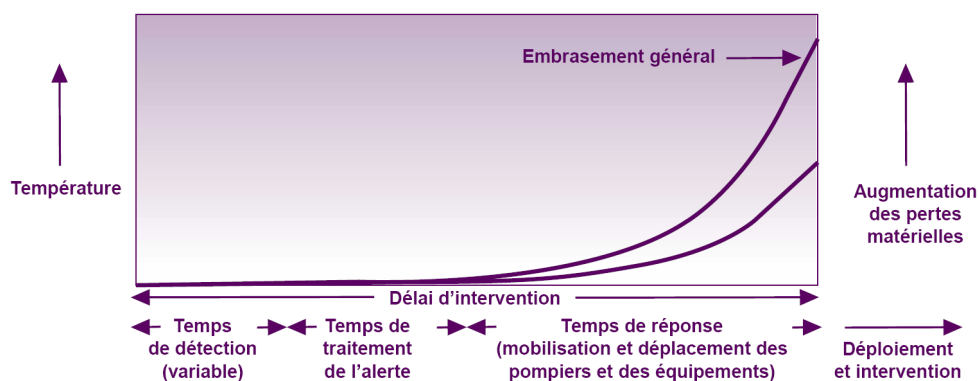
Embrasement général

Température

Augmentation des pertes matérielles

Délai d'intervention

Temps de détection (variable)

Temps de traitement de l'alerte

Temps de réponse (mobilisation et déplacement des pompiers et des équipements)

Déploiement et intervention